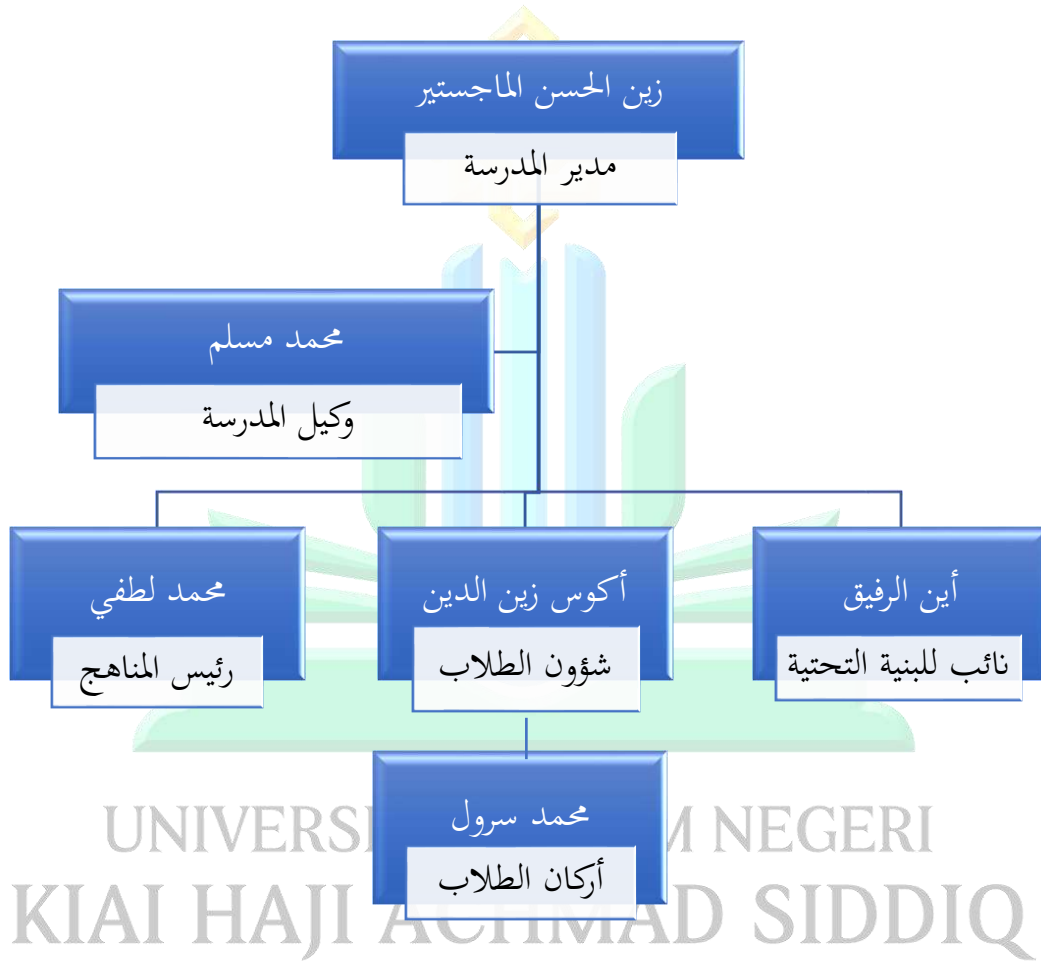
زين الحسن الماجستير
مدير المدرسة

محمد مسلم
وكيل المدرسة

أين الرفيق
نائب للبنية التحتية

أكوس زين الدين
شؤون الطلاب

محمد لطفي
رئيس المناهج

محمد سرول
أركان الطلاب

UNIVERSI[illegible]M NEGERI
KIAI HAJI ACHMAD SIDDIQ